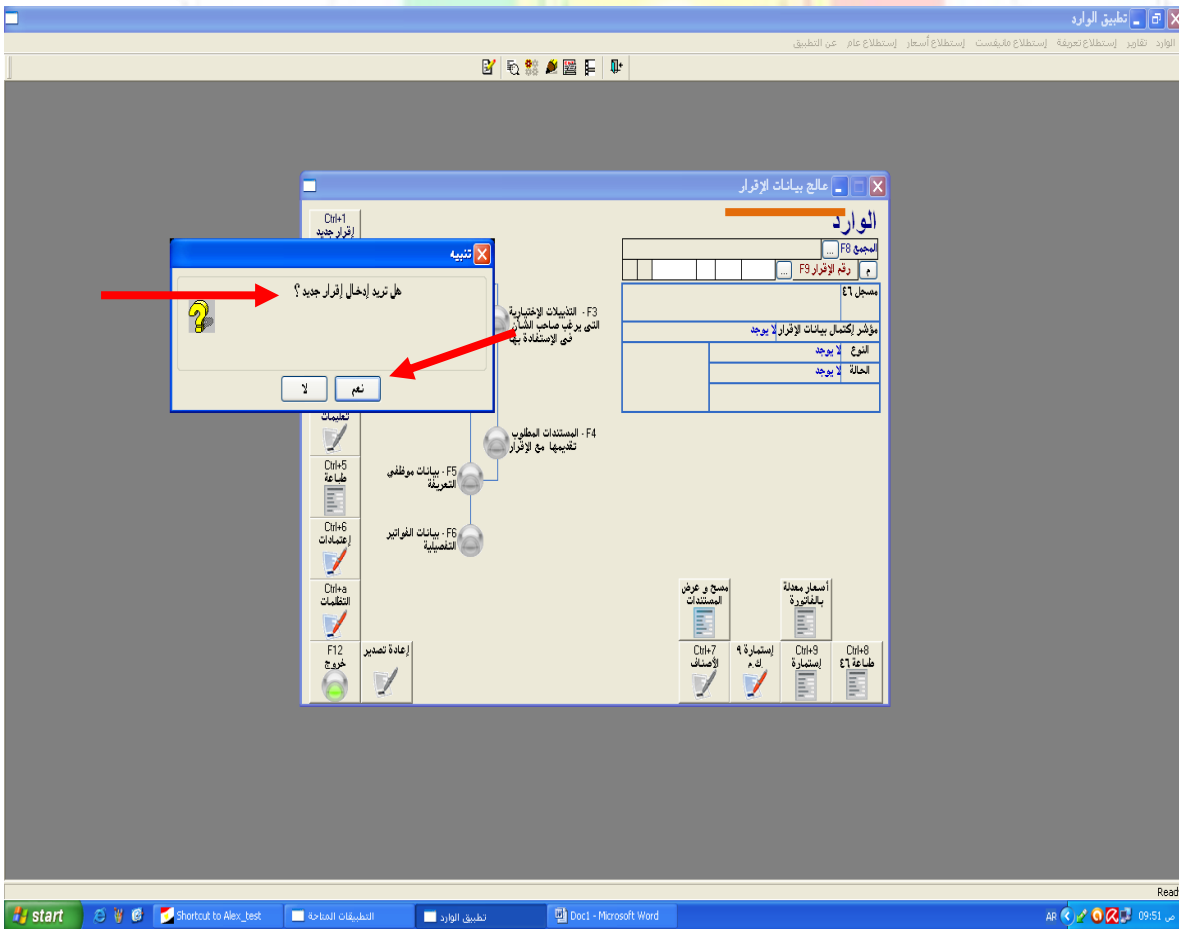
تطبيق الوارد

الوارد تقارير إستطلاع تعريفة إستطلاع مانيفست إستطلاع أسعار إستطلاع عام عن التطبيق

معالج بيانات الإقرار

الوارد

Ctrl+1
إقرار جديد

المجمع F8 ...

م رقم الإقرار F9 ...

مسجل ٤٦

مؤشر إكتمال بيانات الإقرار لا يوجد

النوع لا يوجد

الحالة لا يوجد

تنبيه

هل تريد إدخال إقرار جديد ؟

نعم لا

F3 - التذييلات الإختيارية التى يرغب صاحب الشأن فى الإستفادة بها

تعليمات

F4 - المستندات المطلوب تقديمها مع الإقرار

Ctrl+5
طباعة

F5 - بيانات موظفى التعريفة

Ctrl+6
إعتمادات

F6 - بيانات الفواتير التفصيلية

Ctrl+a
التظلمات

مسح و عرض المستندات

أسعار معدلة بالفاتورة

F12
خروج

إعادة تصدير

Ctrl+7
الأصناف

إستمارة ٩ ك.م

Ctrl+9
إستمارة

Ctrl+8
طباعة ٤٦

Read

start Shortcut to Alex_test التطبيقات المتاحة تطبيق الوارد Doc1 - Microsoft Word AR 09:51 ص